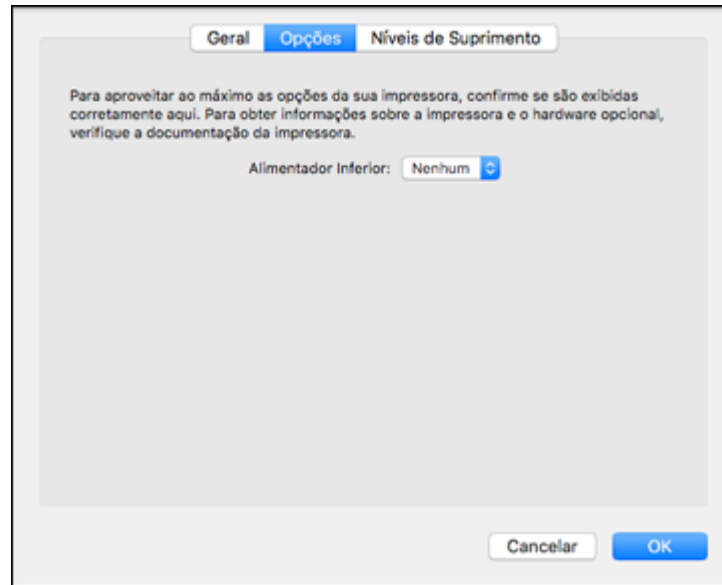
Geral Opções Níveis de Suprimento

Para aproveitar ao máximo as opções da sua impressora, confirme se são exibidas corretamente aqui. Para obter informações sobre a impressora e o hardware opcional, verifique a documentação da impressora.

Alimentador Inferior: Nenhum

Cancelar OK